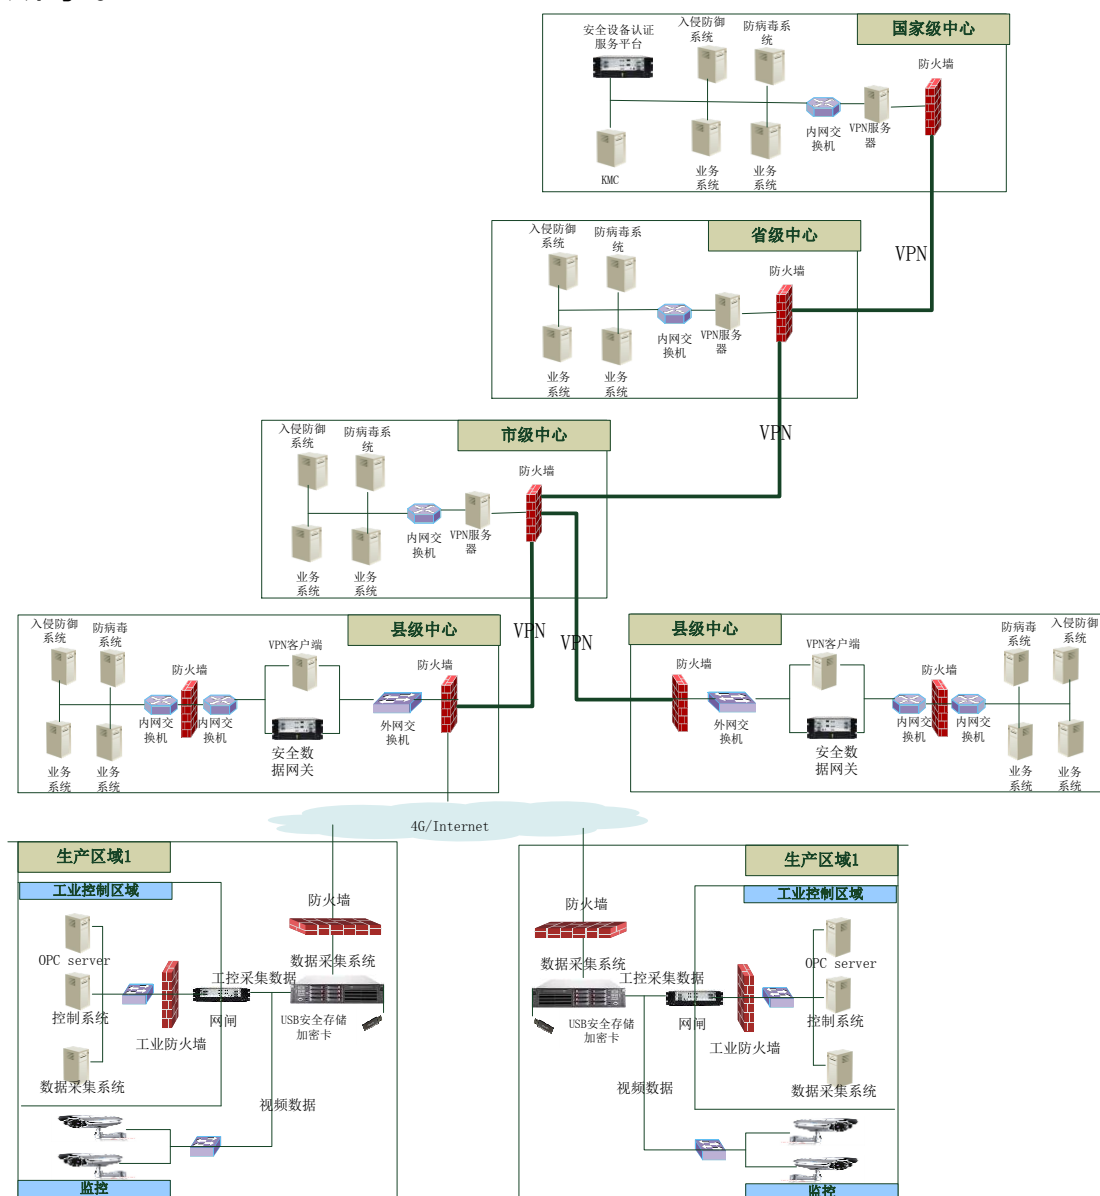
国家级中心

安全设备认证服务平台

入侵防御系统

防病毒系统

防火墙

内网交换机

VPN服务器

KMC

业务系统

业务系统

VPN

省级中心

入侵防御系统

防病毒系统

防火墙

内网交换机

VPN服务器

业务系统

业务系统

VPN

市级中心

入侵防御系统

防病毒系统

防火墙

内网交换机

VPN服务器

业务系统

业务系统

VPN

VPN

县级中心

入侵防御系统

防病毒系统

防火墙

VPN客户端

防火墙

内网交换机

内网交换机

外网交换机

安全数据网关

业务系统

业务系统

县级中心

VPN客户端

防病毒系统

入侵防御系统

防火墙

防火墙

外网交换机

内网交换机

内网交换机

安全数据网关

业务系统

业务系统

4G/Internet

生产区域1

工业控制区域

OPC server

控制系统

数据采集系统

工控采集数据

网闸

工业防火墙

防火墙

数据采集系统

USB安全存储加密卡

视频数据

监控

生产区域1

工业控制区域

防火墙

数据采集系统

工控采集数据

USB安全存储加密卡

网闸

OPC server

控制系统

工业防火墙

视频数据

数据采集系统

监控